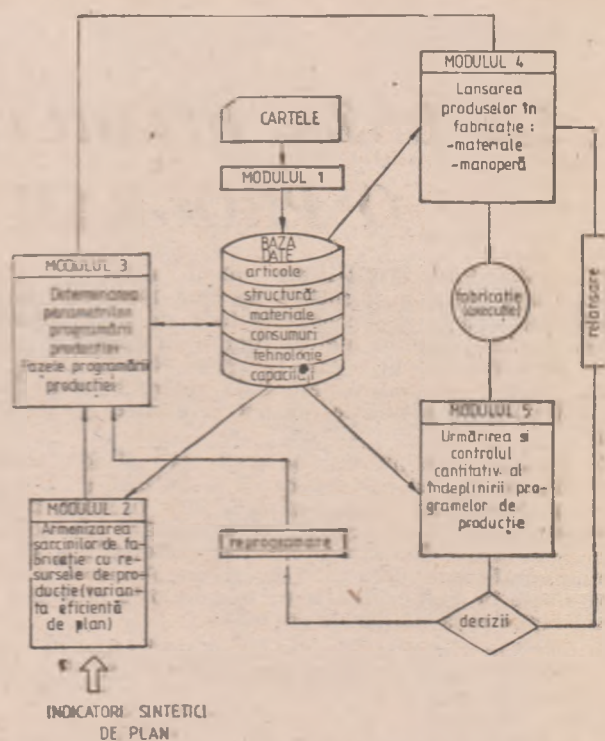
MODULUL 4
Lansarea produselor în fabricație :
-materiale
-manoperă

CARTELE

MODULUL 1

BAZA DATE
articole
structură
materiale
consumuri
tehnologie
capacități

MODULUL 3
Determinarea parametrilor programării producției
Fazele programării producției

fabricație (execuție)

relansare

MODULUL 5
Urmărirea și controlul cantitativ al îndeplinirii programelor de producție

MODULUL 2
Armonizarea sarcinilor de fabricație cu resursele de producție (varianta eficientă de plan)

reprogramare

decizii

INDICATORI SINTETICI DE PLAN